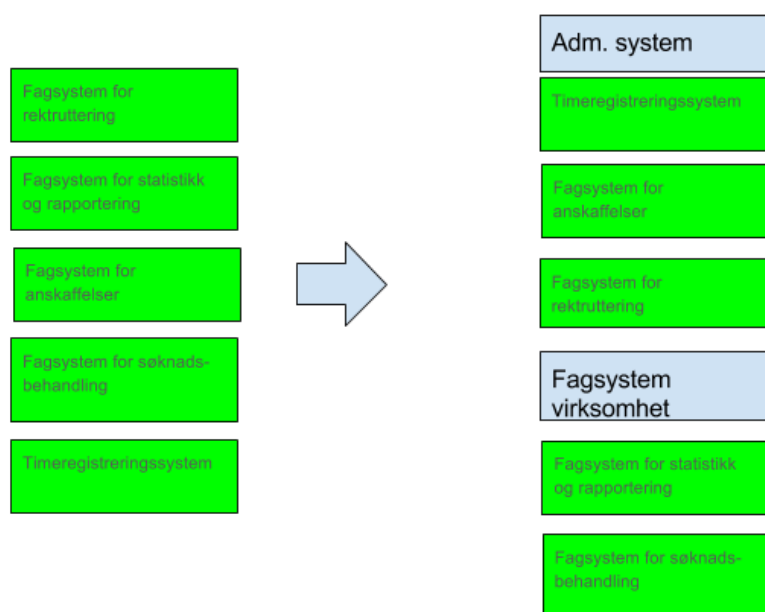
Fagsystem for rektruttering

Fagsystem for statistikk og rapportering

Fagsystem for anskaffelser

Fagsystem for søknadsbehandling

Timeregistreringssystem

Adm. system

Timeregistreringssystem

Fagsystem for anskaffelser

Fagsystem for rektruttering

Fagsystem virksomhet

Fagsystem for statistikk og rapportering

Fagsystem for søknadsbehandling